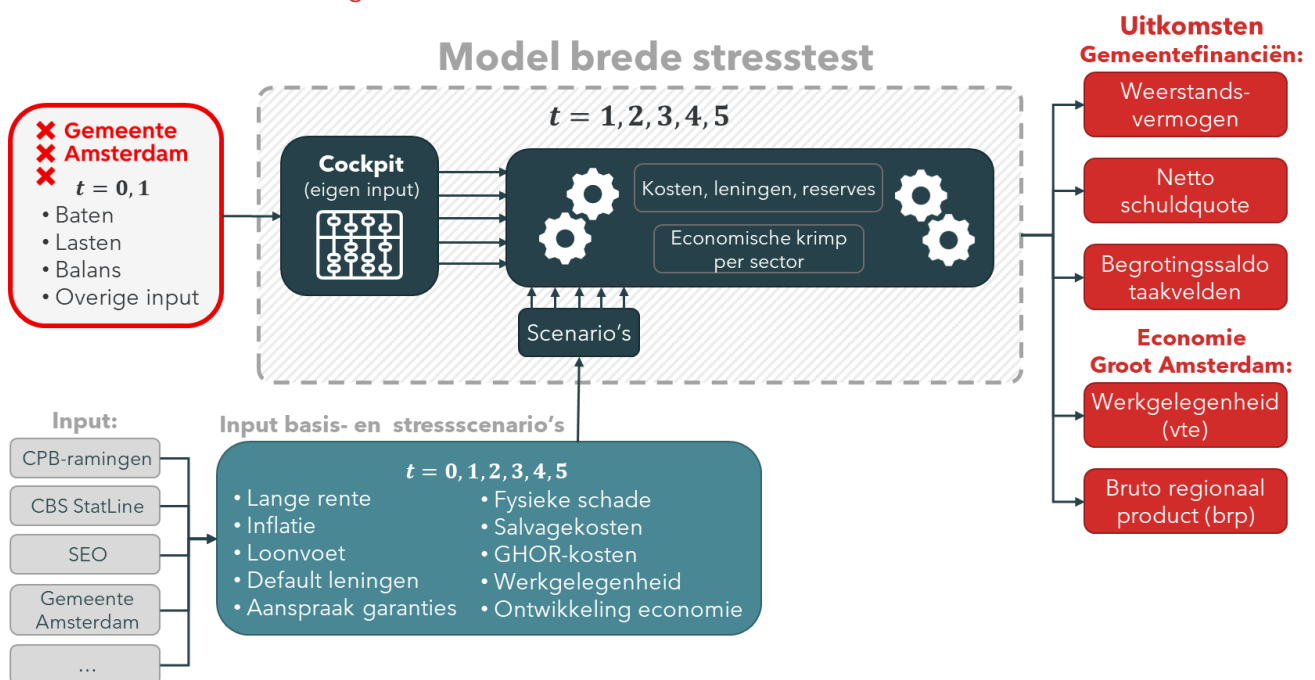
Model brede stresstest

$t = 1, 2, 3, 4, 5$

✖ Gemeente
✖ Amsterdam
✖
$t = 0, 1$
• Baten
• Lasten
• Balans
• Overige input

Cockpit
(eigen input)

Kosten, leningen, reserves

Economische krimp per sector

Scenario's

Uitkomsten Gemeentefinanciën:

Weerstandsvermogen

Netto schuldquote

Begrotingssaldo taakvelden

Economie Groot Amsterdam:

Werkgelegenheid (vte)

Bruto regionaal product (brp)

Input:

CPB-ramingen

CBS StatLine

SEO

Gemeente Amsterdam

...

Input basis- en stressscenario's

$t = 0, 1, 2, 3, 4, 5$

• Lange rente
• Inflatie
• Loonvoet
• Default leningen
• Aanspraak garanties

• Fysieke schade
• Salvagekosten
• GHOR-kosten
• Werkgelegenheid
• Ontwikkeling economie